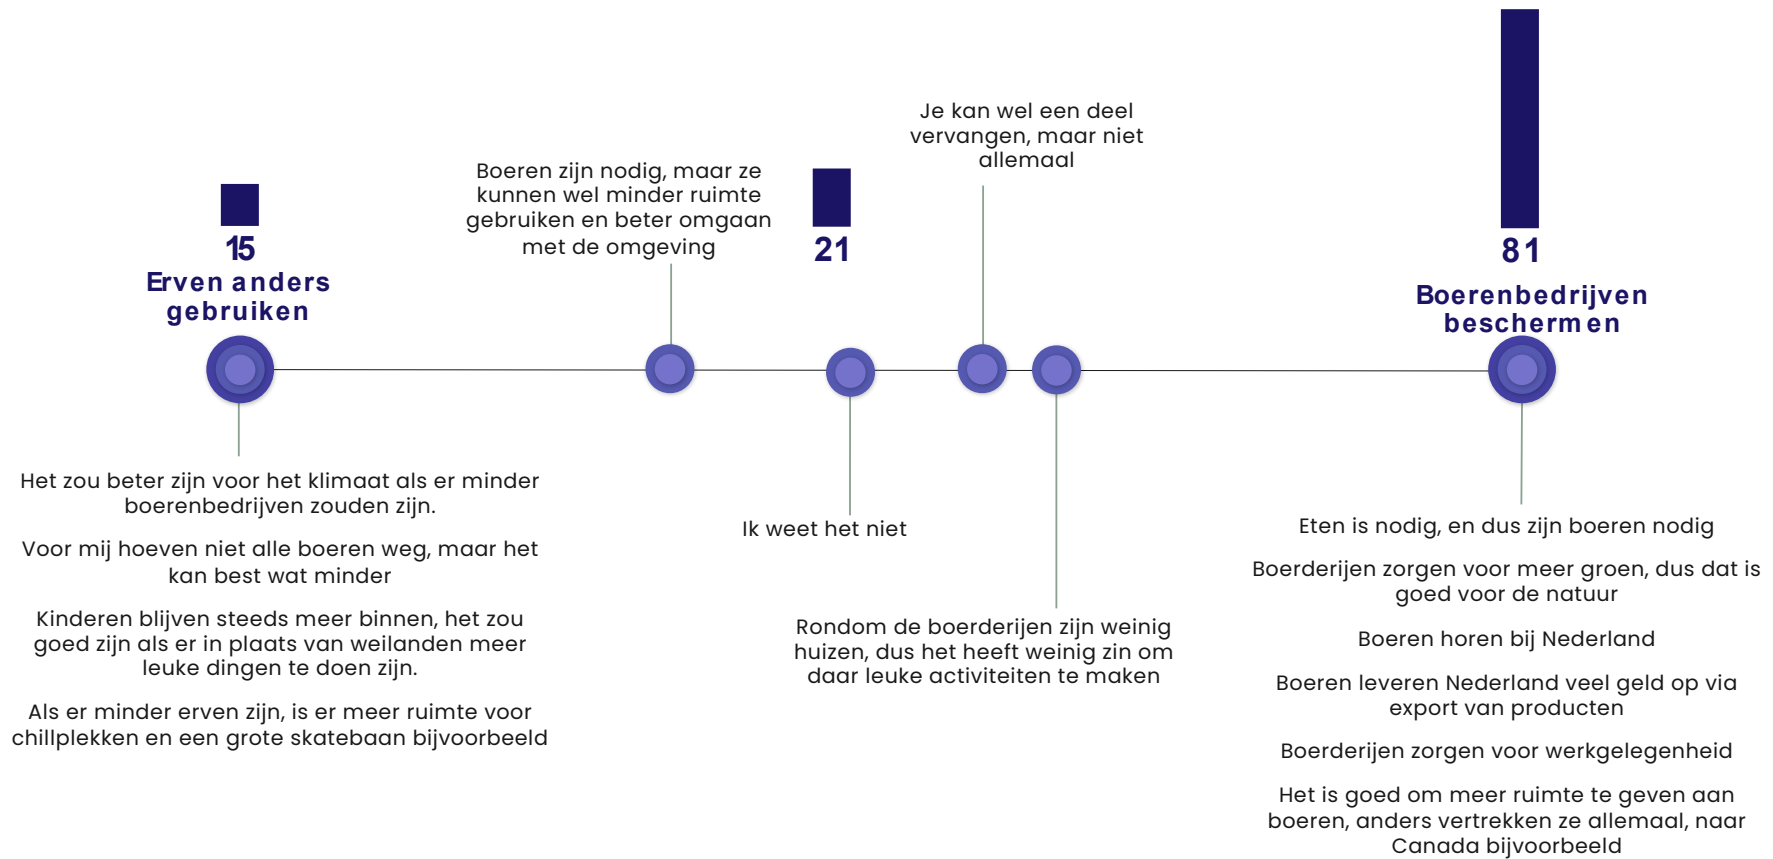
Je kan wel een deel vervangen, maar niet allemaal

Boeren zijn nodig, maar ze kunnen wel minder ruimte gebruiken en beter omgaan met de omgeving

15
Erven anders gebruiken

21

81
Boerenbedrijven beschermen

Het zou beter zijn voor het klimaat als er minder boerenbedrijven zouden zijn.

Voor mij hoeven niet alle boeren weg, maar het kan best wat minder

Kinderen blijven steeds meer binnen, het zou goed zijn als er in plaats van weilanden meer leuke dingen te doen zijn.

Als er minder erven zijn, is er meer ruimte voor chillplekken en een grote skatebaan bijvoorbeeld

Ik weet het niet

Rondom de boerderijen zijn weinig huizen, dus het heeft weinig zin om daar leuke activiteiten te maken

Eten is nodig, en dus zijn boeren nodig

Boerderijen zorgen voor meer groen, dus dat is goed voor de natuur

Boeren horen bij Nederland

Boeren leveren Nederland veel geld op via export van producten

Boerderijen zorgen voor werkgelegenheid

Het is goed om meer ruimte te geven aan boeren, anders vertrekken ze allemaal, naar Canada bijvoorbeeld